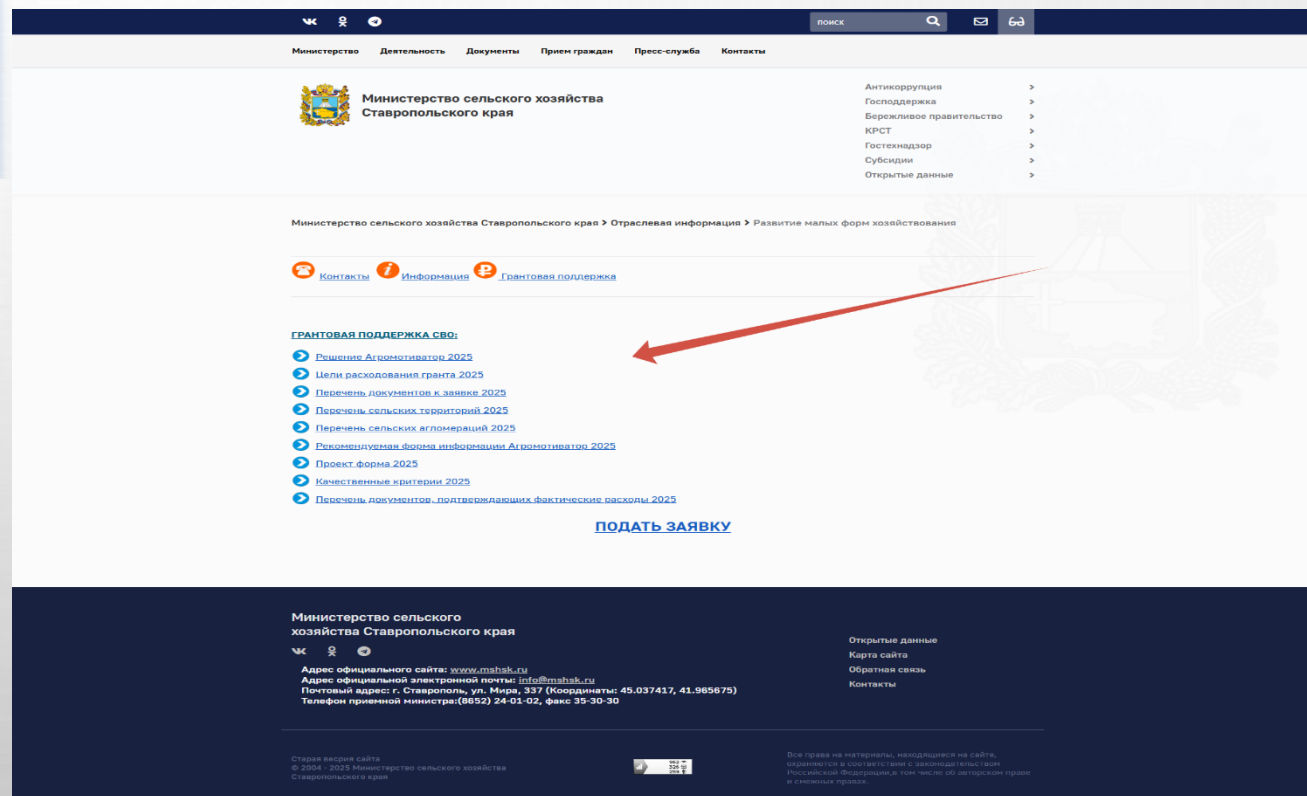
поиск

Министерство Деятельность Документы Прием граждан Пресс-служба Контакты

Министерство сельского хозяйства Ставропольского края

Антикоррупция
Господдержка
Бережливое правительство
КРСТ
Гостехнадзор
Субсидии
Открытые данные

Министерство сельского хозяйства Ставропольского края > Отраслевая информация > Развитие малых форм хозяйствования

Контакты Информация Грантовая поддержка

ГРАНТОВАЯ ПОДДЕРЖКА СВО:

Решение Агромотиватор 2025
Цели расходования гранта 2025
Перечень документов к заявке 2025
Перечень сельских территорий 2025
Перечень сельских агломераций 2025
Рекомендуемая форма информации Агромотиватор 2025
Проект форма 2025
Качественные критерии 2025
Перечень документов, подтверждающих фактические расходы 2025

ПОДАТЬ ЗАЯВКУ

Министерство сельского хозяйства Ставропольского края

Адрес официального сайта: www.mshsk.ru
Адрес официальной электронной почты: info@mshsk.ru
Почтовый адрес: г. Ставрополь, ул. Мира, 337 (Координаты: 45.037417, 41.965675)
Телефон приемной министра:(8652) 24-01-02, факс 35-30-30

Открытые данные
Карта сайта
Обратная связь
Контакты

Старая версия сайта
© 2004 - 2025 Министерство сельского хозяйства Ставропольского края

Все права на материалы, находящиеся на сайте, охраняются в соответствии с законодательством Российской Федерации,в том числе об авторском праве и смежных правах.